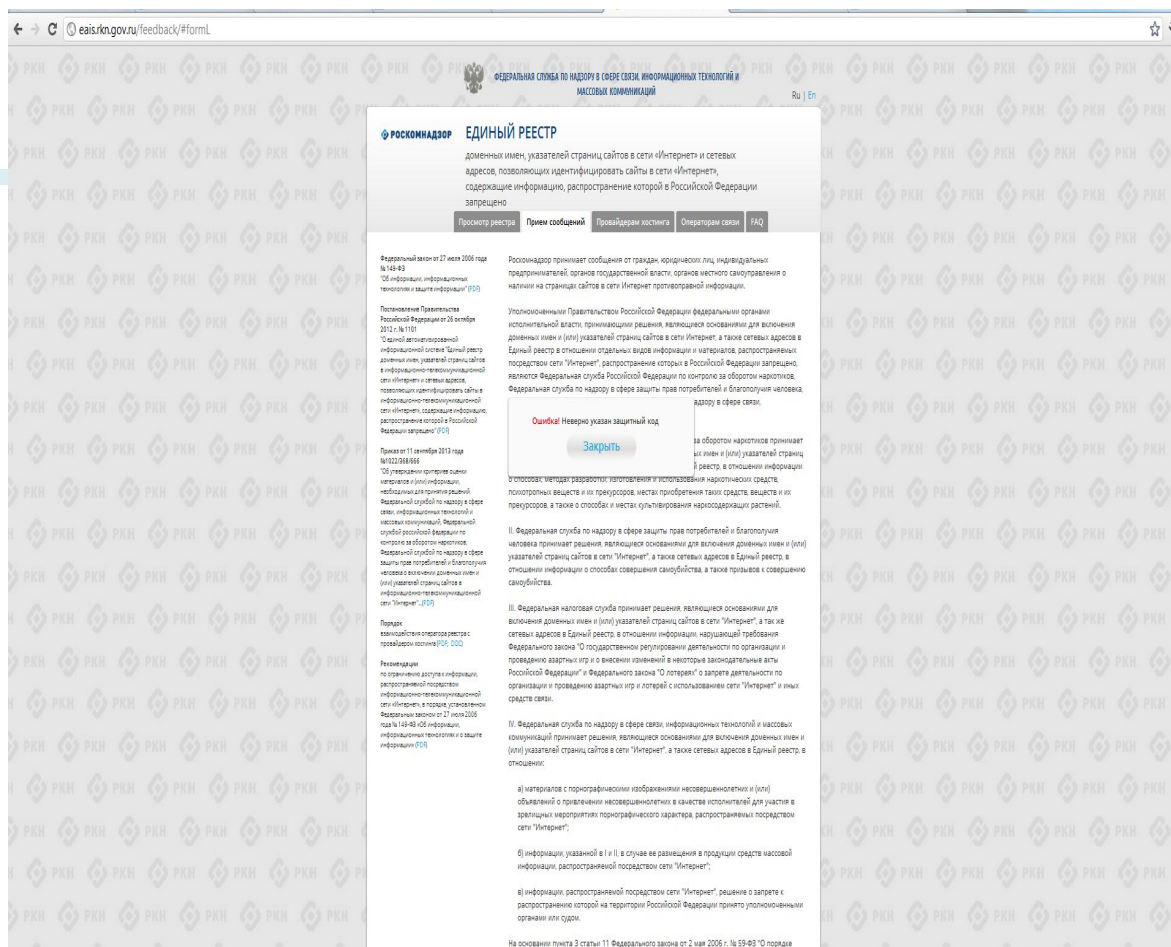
eais.rkn.gov.ru/feedback/#formL

ФЕДЕРАЛЬНАЯ СЛУЖБА ПО НАДЗОРУ В СФЕРЕ СВЯЗИ, ИНФОРМАЦИОННЫХ ТЕХНОЛОГИЙ И МАССОВЫХ КОММУНИКАЦИЙ

Ru | En

РОСКОМНАДЗОР ЕДИНЫЙ РЕЕСТР

доменных имен, указателей страниц сайтов в сети «Интернет» и сетевых адресов, позволяющих идентифицировать сайты в сети «Интернет», содержащие информацию, распространение которой в Российской Федерации запрещено

Просмотр реестра | Прием сообщений | Провайдерам хостинга | Операторам связи | FAQ

Федеральный закон от 27 июля 2006 года № 149-ФЗ "Об информации, информационных технологиях и защите информации" (PDF)

Постановление Правительства Российской Федерации от 26 октября 2012 г. № 1101 "О единой автоматизированной информационной системе "Единый реестр доменных имен, указателей страниц сайтов в информационно-телекоммуникационной сети «Интернет» и сетевых адресов, позволяющих идентифицировать сайты в информационно-телекоммуникационной сети «Интернет», содержащие информацию, распространение которой в Российской Федерации запрещено" (PDF)

Приказ от 11 сентября 2013 года №1022/368/666 "Об утверждении критериев оценки материалов и (или) информации, необходимых для принятия решений Федеральной службой по надзору в сфере связи, информационных технологий и массовых коммуникаций, Федеральной службой Российской Федерации по контролю за оборотом наркотиков, Федеральной службой по надзору в сфере защиты прав потребителей и благополучия человека о включении доменных имен и (или) указателей страниц сайтов в информационно-телекоммуникационной сети "Интернет"..(PDF)

Порядок взаимодействия оператора реестра с провайдером хостинга (PDF, DOC)

Рекомендации по ограничению доступа к информации, распространяемой посредством информационно-телекоммуникационной сети «Интернет», в порядке, установленном Федеральным законом от 27 июля 2006 года № 149-ФЗ «Об информации, информационных технологиях и о защите информации» (PDF)

Роскомнадзор принимает сообщения от граждан, юридических лиц, индивидуальных предпринимателей, органов государственной власти, органов местного самоуправления о наличии на страницах сайтов в сети Интернет противоправной информации.

Уполномоченными Правительством Российской Федерации федеральными органами исполнительной власти, принимающими решения, являющиеся основаниями для включения доменных имен и (или) указателей страниц сайтов в сети Интернет, а также сетевых адресов в Единый реестр в отношении отдельных видов информации и материалов, распространяемых посредством сети "Интернет", распространение которых в Российской Федерации запрещено, являются Федеральная служба Российской Федерации по контролю за оборотом наркотиков, Федеральная служба по надзору в сфере защиты прав потребителей и благополучия человека, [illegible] надзору в сфере связи, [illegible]

Ошибка! Неверно указан защитный код

Закрыть

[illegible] за оборотом наркотиков принимает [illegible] доменных имен и (или) указателей страниц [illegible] реестр, в отношении информации о способах, методах разработки, изготовления и использования наркотических средств, психотропных веществ и их прекурсоров, местах приобретения таких средств, веществ и их прекурсоров, а также о способах и местах культивирования наркосодержащих растений.

II. Федеральная служба по надзору в сфере защиты прав потребителей и благополучия человека принимает решения, являющиеся основаниями для включения доменных имен и (или) указателей страниц сайтов в сети "Интернет", а также сетевых адресов в Единый реестр, в отношении информации о способах совершения самоубийства, а также призывов к совершению самоубийства.

III. Федеральная налоговая служба принимает решения, являющиеся основаниями для включения доменных имен и (или) указателей страниц сайтов в сети "Интернет", а так же сетевых адресов в Единый реестр, в отношении информации, нарушающей требования Федерального закона "О государственном регулировании деятельности по организации и проведению азартных игр и о внесении изменений в некоторые законодательные акты Российской Федерации" и Федерального закона "О лотереях" о запрете деятельности по организации и проведению азартных игр и лотерей с использованием сети "Интернет" и иных средств связи.

IV. Федеральная служба по надзору в сфере связи, информационных технологий и массовых коммуникаций принимает решения, являющиеся основаниями для включения доменных имен и (или) указателей страниц сайтов в сети "Интернет", а также сетевых адресов в Единый реестр, в отношении:

а) материалов с порнографическими изображениями несовершеннолетних и (или) объявлений о привлечении несовершеннолетних в качестве исполнителей для участия в зрелищных мероприятиях порнографического характера, распространяемых посредством сети "Интернет";

б) информации, указанной в I и II, в случае ее размещения в продукции средств массовой информации, распространяемой посредством сети "Интернет";

в) информации, распространяемой посредством сети "Интернет", решение о запрете к распространению которой на территории Российской Федерации принято уполномоченными органами или судом.

На основании пункта 3 статьи 11 Федерального закона от 2 мая 2006 г. № 59-ФЗ "О порядке